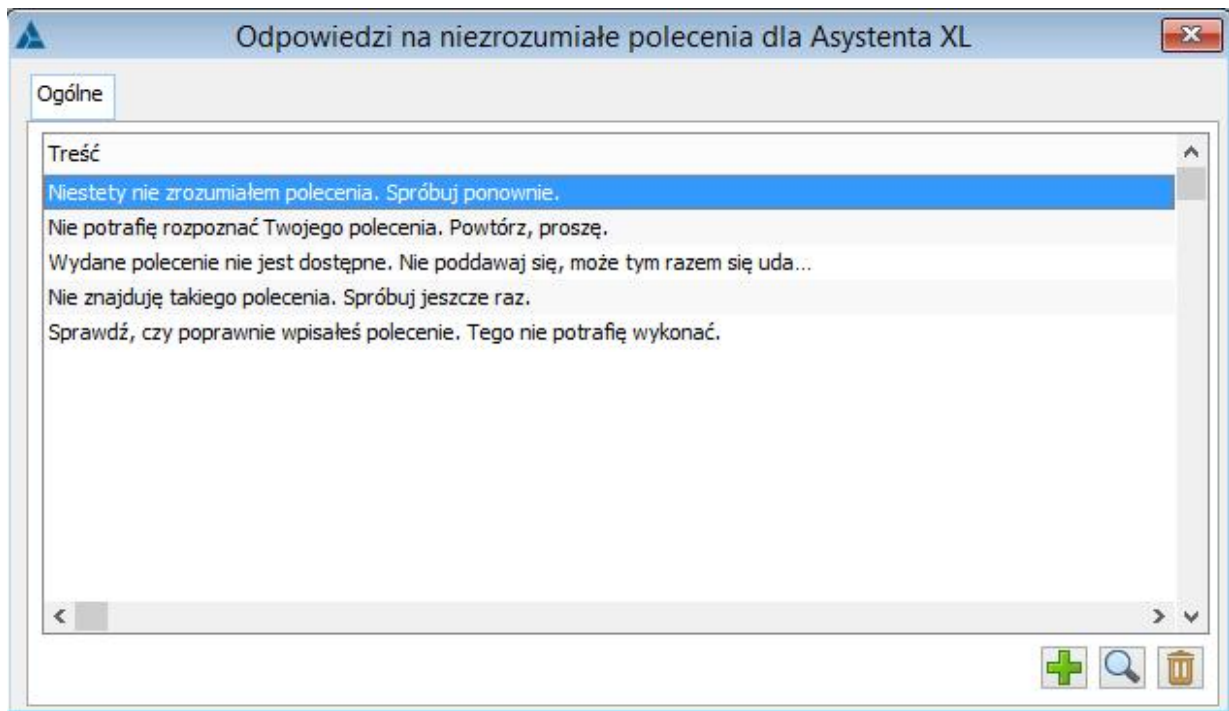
Odpowiedzi na niezrozumiałe polecenia dla Asystenta XL

Ogólne

| Treść |
|---|
| Niestety nie zrozumiałem polecenia. Spróbuj ponownie. |
| Nie potrafię rozpoznać Twojego polecenia. Powtórz, proszę. |
| Wydane polecenie nie jest dostępne. Nie poddawaj się, może tym razem się uda... |
| Nie znajduję takiego polecenia. Spróbuj jeszcze raz. |
| Sprawdź, czy poprawnie wpisałeś polecenie. Tego nie potrafię wykonać. |